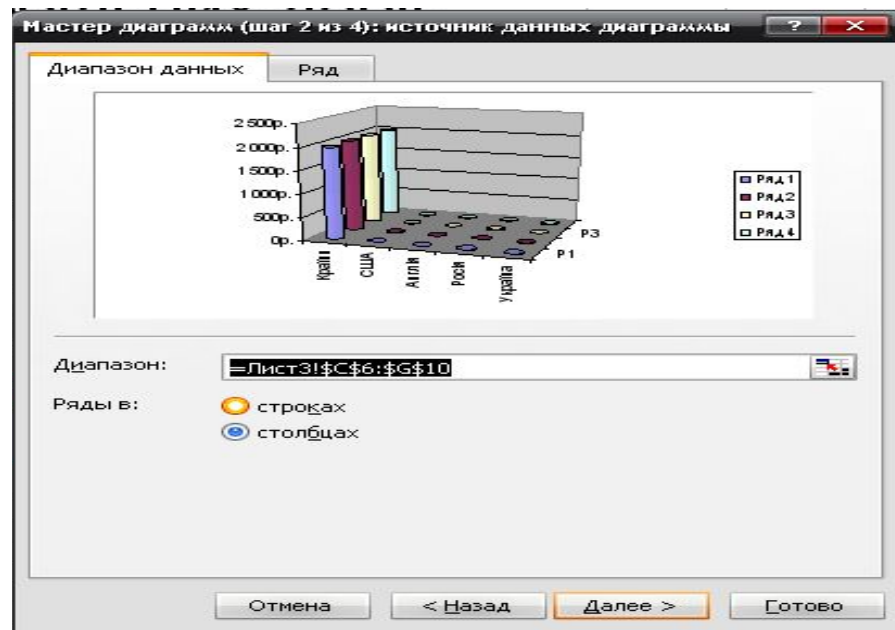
Мастер диаграмм (шаг 2 из 4): источник данных диаграммы ? ×

Диапазон данных Ряд

2 500р.
2 000р.
1 500р.
1 000р.
500р.
0р.

Країни
США
Англія
Росія
Україна

P3
P1

Ряд 1
Ряд 2
Ряд 3
Ряд 4

Диапазон: =Лист3!$C$6:$G$10

Ряды в: строках
столбцах

Отмена < Назад Далее > Готово